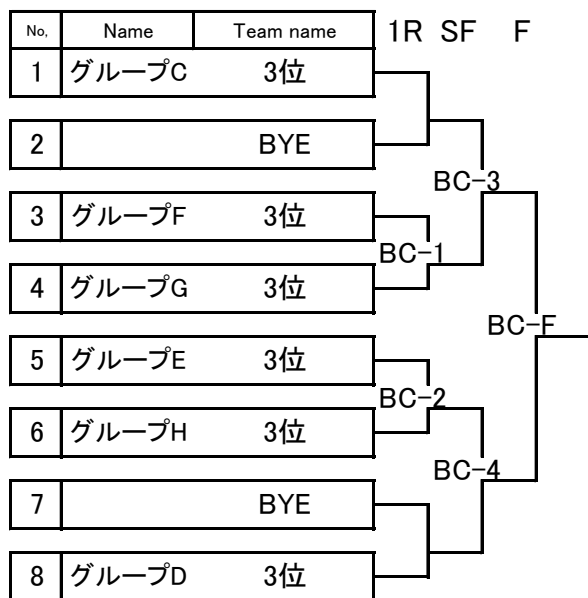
| No, | Name | Team name |
|---|---|---|
| 1 | グループC | 3位 |
| 2 | | BYE |
| 3 | グループF | 3位 |
| 4 | グループG | 3位 |
| 5 | グループE | 3位 |
| 6 | グループH | 3位 |
| 7 | | BYE |
| 8 | グループD | 3位 |

1R SF F

BC−3
BC−1
BC−F
BC−2
BC−4